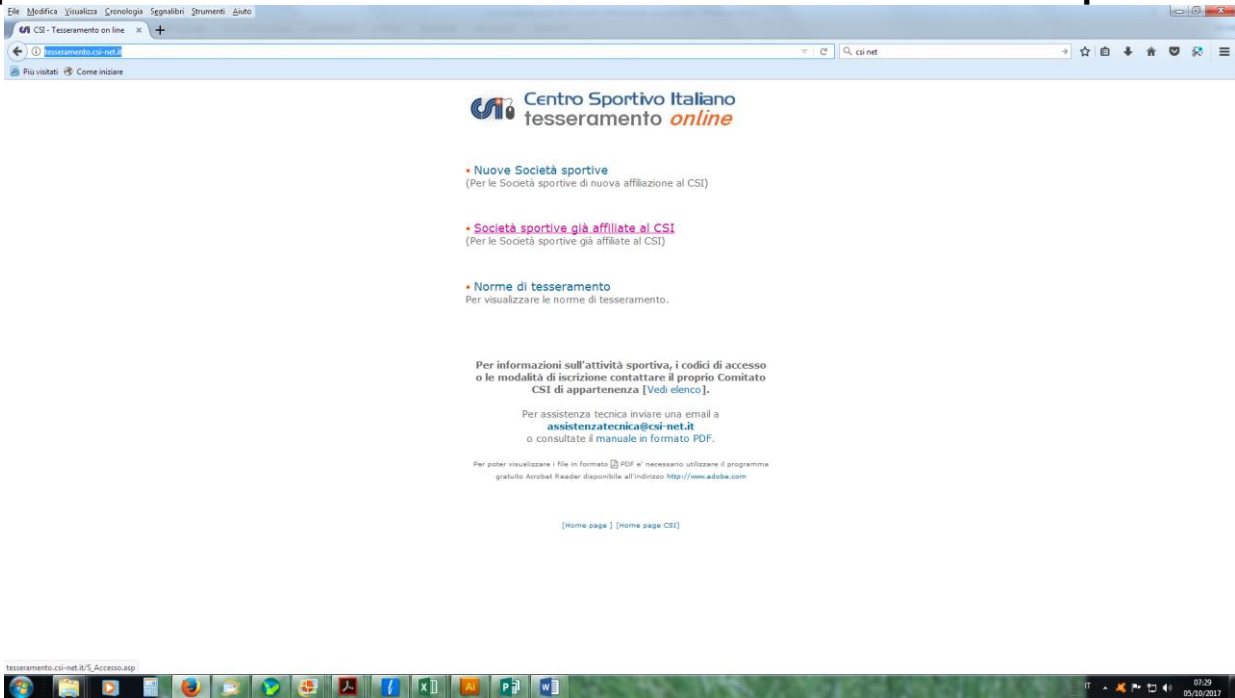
File Modifica Visualizza Cronologia Segnalibri Strumenti Aiuto

CSI - Tesseramento on line ×

tesseramento.csi-net.it

csi net

Più visitati Come iniziare

Centro Sportivo Italiano
tesseramento online

• Nuove Società sportive
(Per le Società sportive di nuova affiliazione al CSI)

• Società sportive già affiliate al CSI
(Per le Società sportive già affiliate al CSI)

• Norme di tesseramento
Per visualizzare le norme di tesseramento.

Per informazioni sull'attività sportiva, i codici di accesso o le modalità di iscrizione contattare il proprio Comitato CSI di appartenenza [Vedi elenco].

Per assistenza tecnica inviare una email a
assistenzatecnica@csi-net.it
o consultate il manuale in formato PDF.

Per poter visualizzare i file in formato PDF e' necessario utilizzare il programma gratuito Acrobat Reader disponibile all'indirizzo http://www.adobe.com

[Home page ] [Home page CSI]

tesseramento.csi-net.it/S_Accesso.asp

IT 07:29 05/10/2017